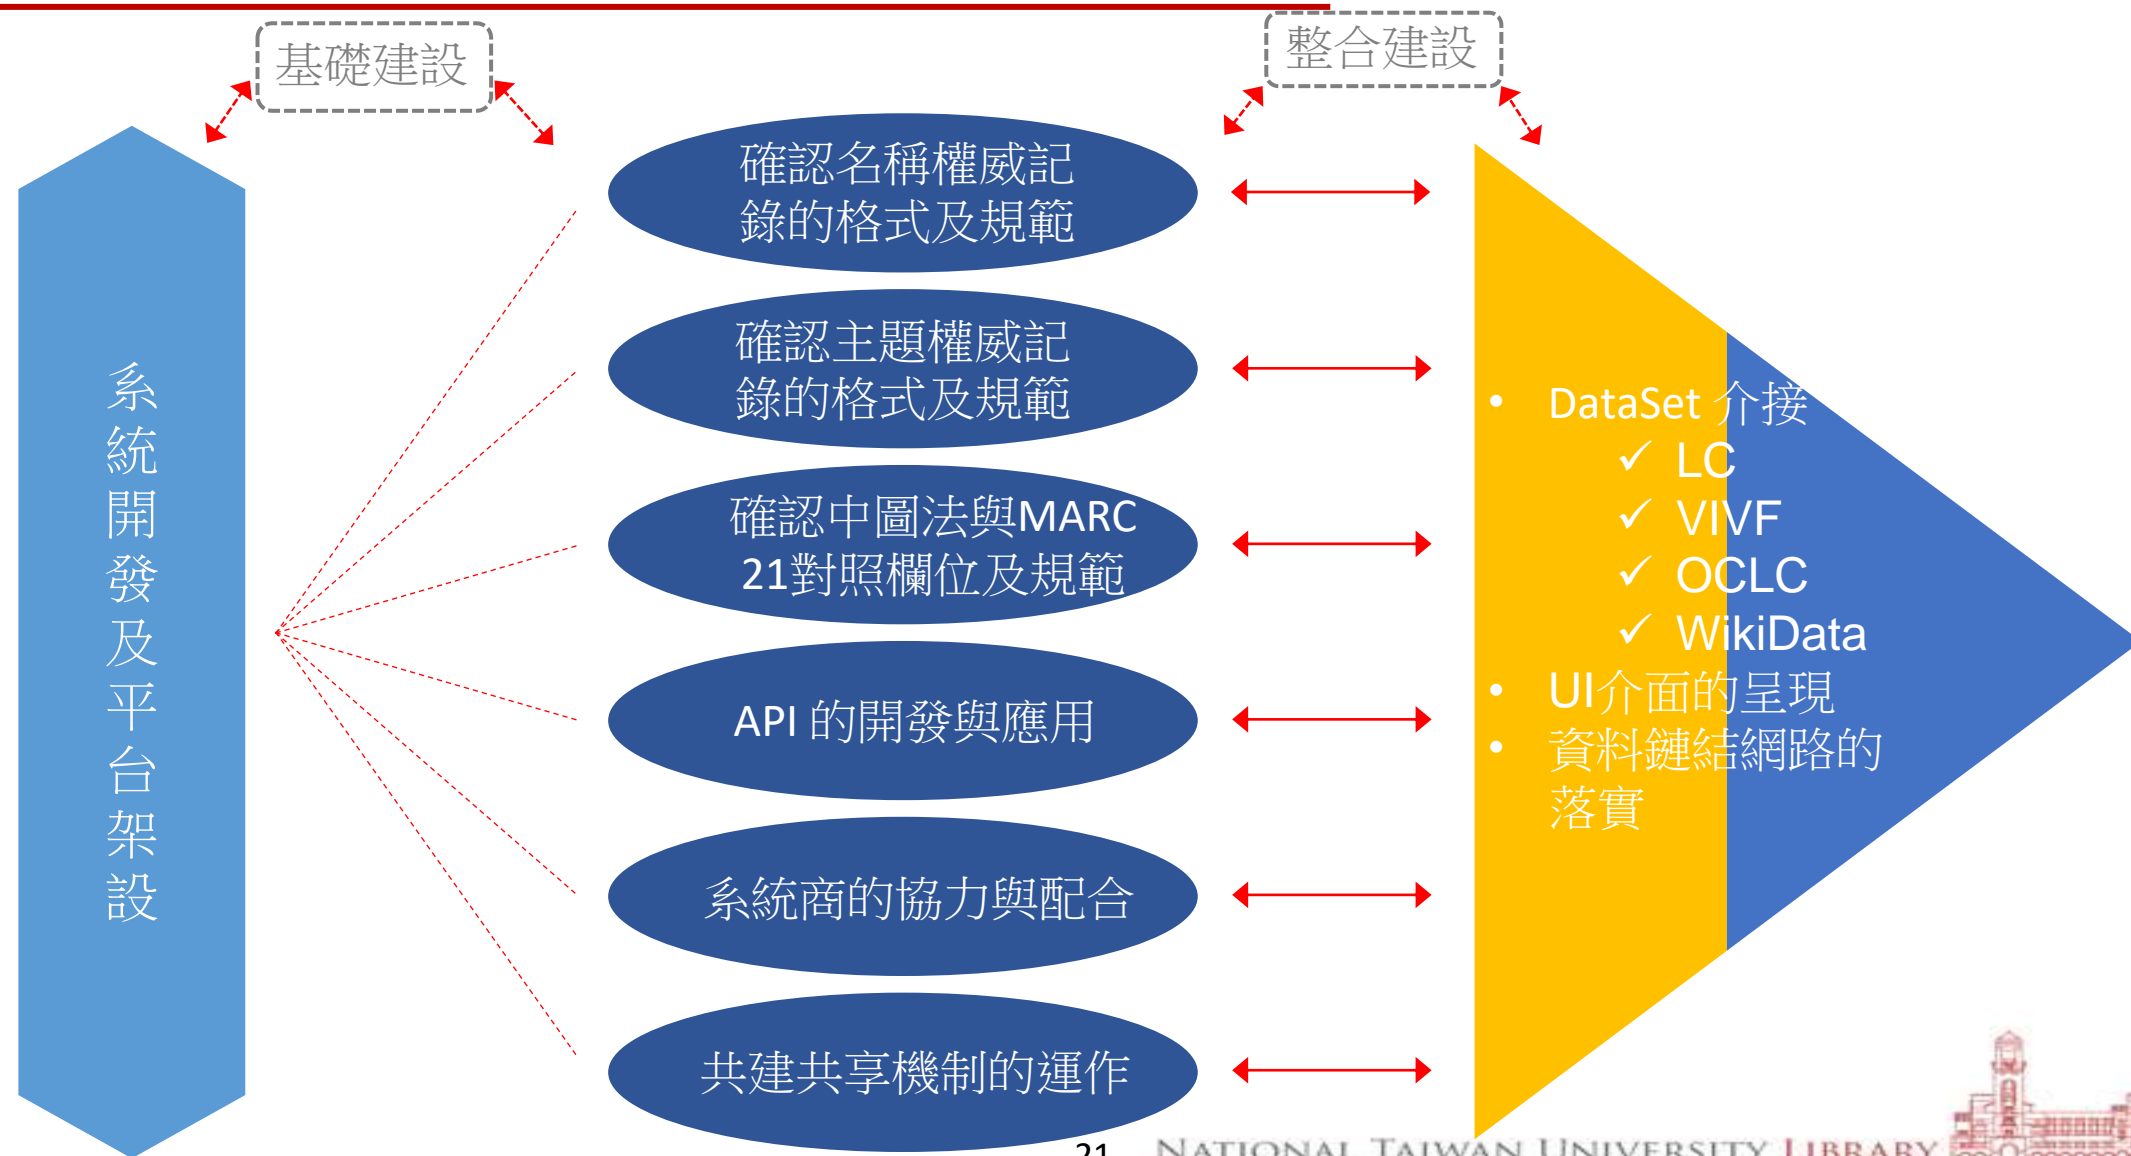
基礎建設

整合建設

系統開發及平台架設

確認名稱權威記錄的格式及規範

確認主題權威記錄的格式及規範

確認中圖法與MARC 21對照欄位及規範

API 的開發與應用

系統商的協力與配合

共建共享機制的運作

• DataSet 介接
✓ LC
✓ VIVF
✓ OCLC
✓ WikiData
• UI介面的呈現
• 資料鏈結網路的落實

21

NATIONAL TAIWAN UNIVERSITY LIBRARY